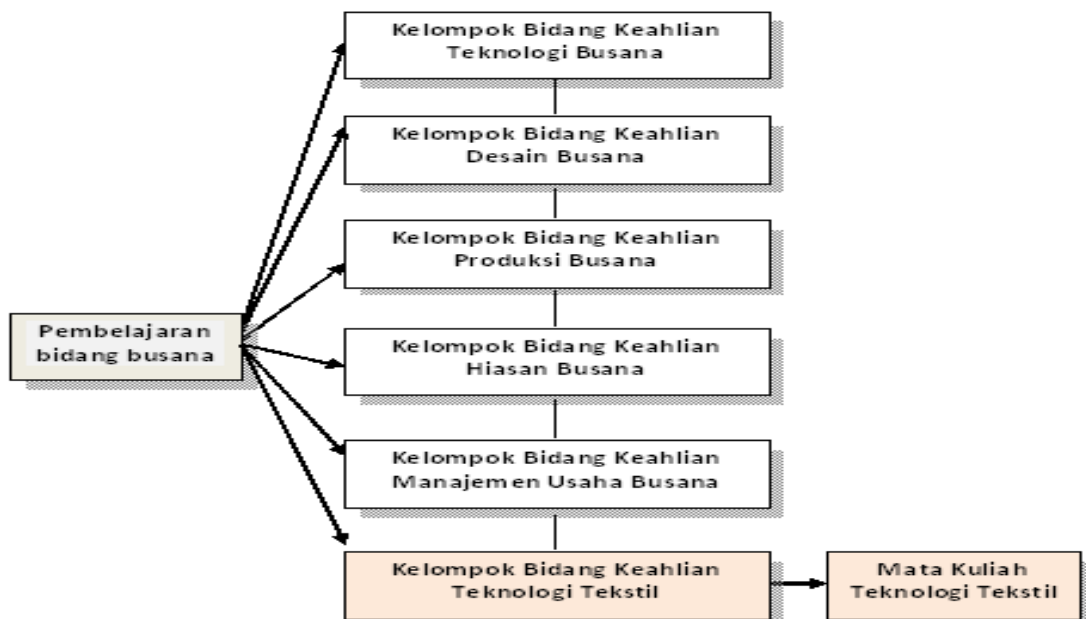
Pembelajaran bidang busana

Kelompok Bidang Keahlian Teknologi Busana

Kelompok Bidang Keahlian Desain Busana

Kelompok Bidang Keahlian Produksi Busana

Kelompok Bidang Keahlian Hiasan Busana

Kelompok Bidang Keahlian Manajemen Usaha Busana

Kelompok Bidang Keahlian Teknologi Tekstil

Mata Kuliah Teknologi Tekstil